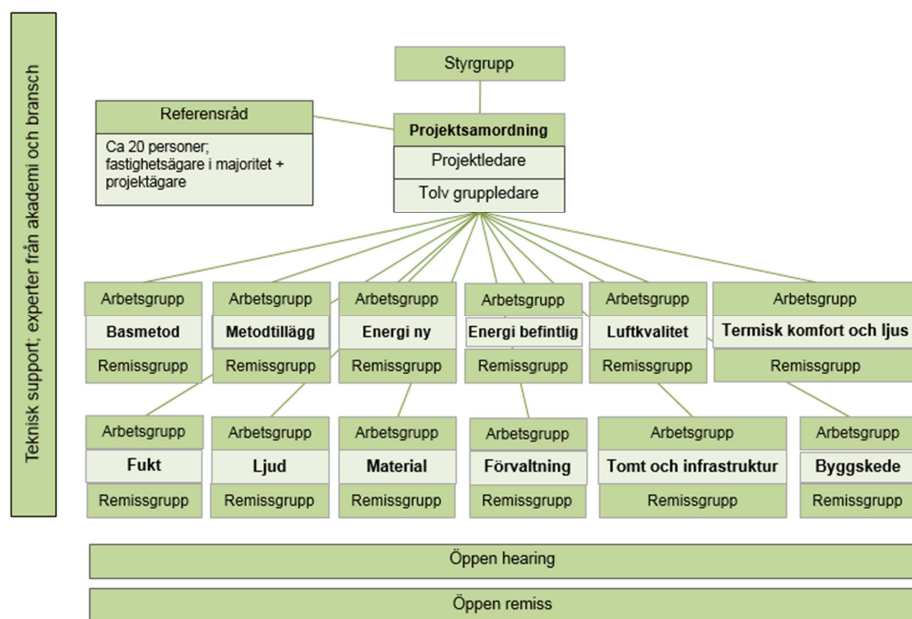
Teknisk support; experter från akademi och bransch

Styrgrupp

Referensråd

Ca 20 personer; fastighetsägare i majoritet + projektägare

Projektsamordning

Projektledare

Tolv gruppledare

Arbetsgrupp
Basmetod
Remissgrupp

Arbetsgrupp
Metodtillägg
Remissgrupp

Arbetsgrupp
Energi ny
Remissgrupp

Arbetsgrupp
Energi befintlig
Remissgrupp

Arbetsgrupp
Luftkvalitet
Remissgrupp

Arbetsgrupp
Termisk komfort och ljus
Remissgrupp

Arbetsgrupp
Fukt
Remissgrupp

Arbetsgrupp
Ljud
Remissgrupp

Arbetsgrupp
Material
Remissgrupp

Arbetsgrupp
Förvaltning
Remissgrupp

Arbetsgrupp
Tomt och infrastruktur
Remissgrupp

Arbetsgrupp
Byggskede
Remissgrupp

Öppen hearing

Öppen remiss